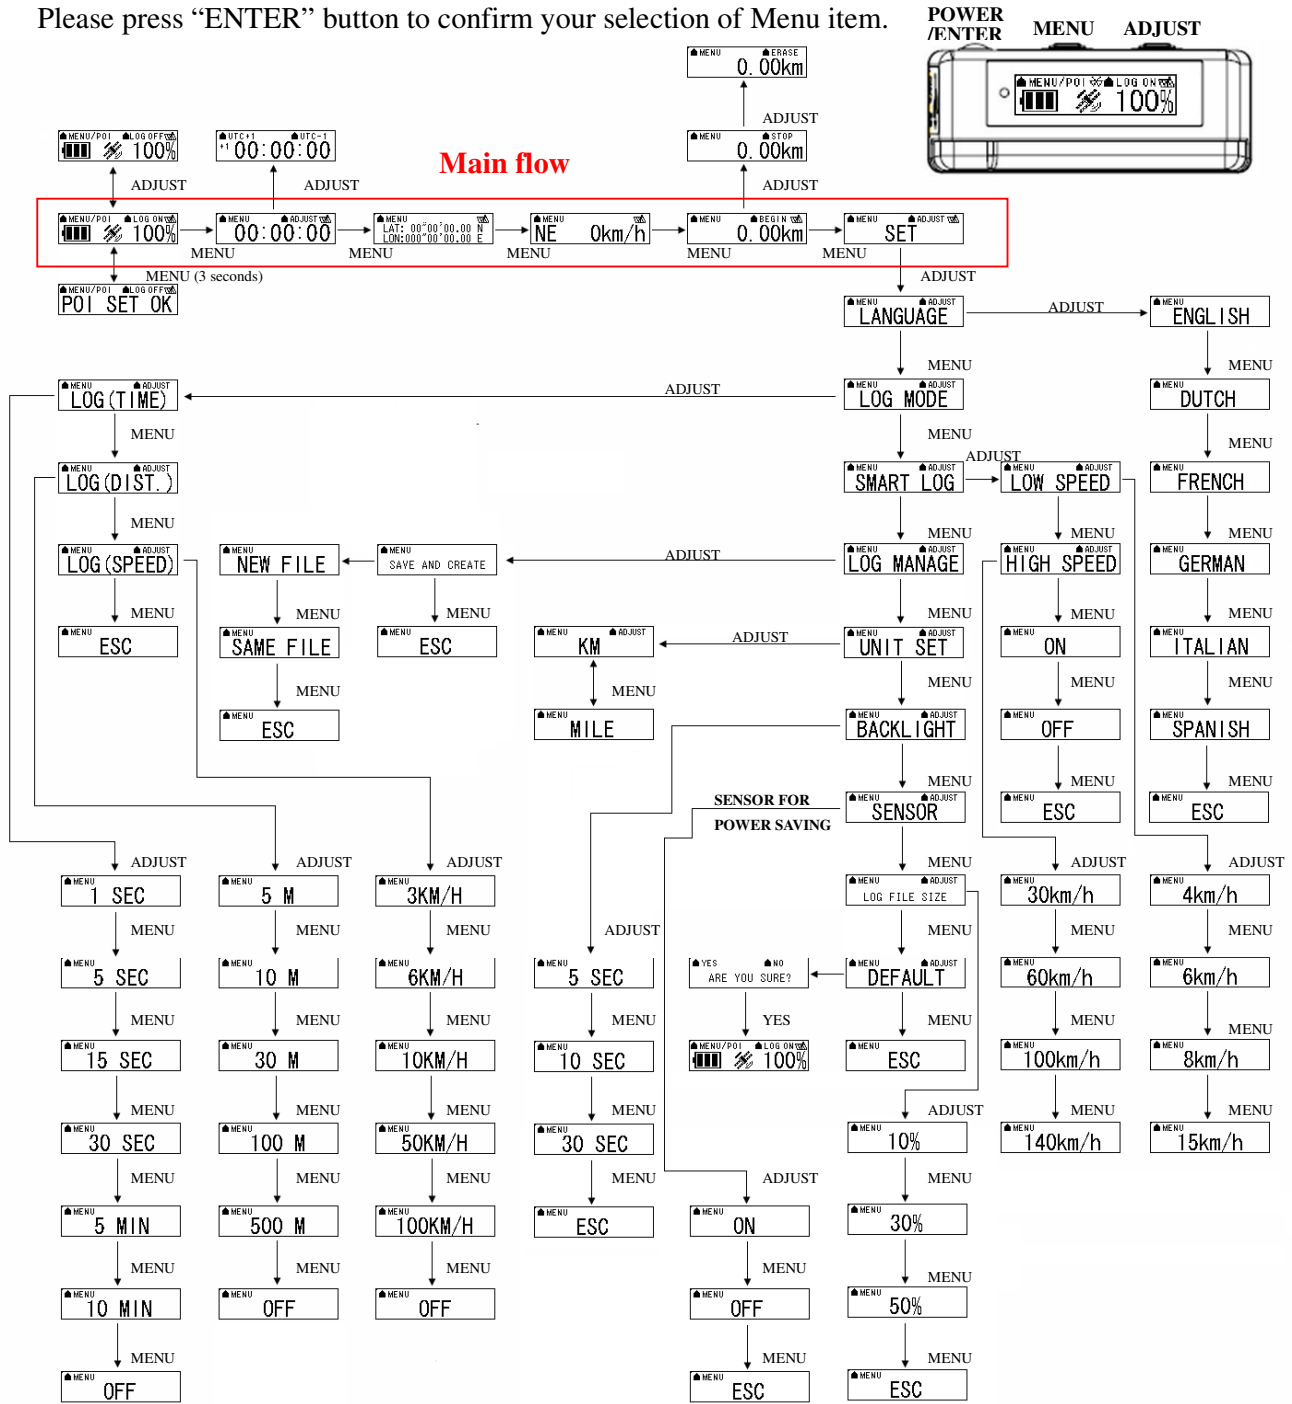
Please press "ENTER" button to confirm your selection of Menu item.

POWER /ENTER MENU ADJUST

MENU/POI LOG ON 100%

Main flow

MENU/POI LOG OFF 100%
UTC+1 UTC-1 +1 00:00:00
MENU ERASE 0.00km
ADJUST
MENU STOP 0.00km
ADJUST ADJUST ADJUST

MENU/POI LOG ON 100%
MENU
MENU ADJUST 00:00:00
MENU
MENU LAT: 00°00'00.00 N LON:000°00'00.00 E
MENU
MENU NE 0km/h
MENU
MENU BEGIN 0.00km
MENU
MENU ADJUST SET

MENU (3 seconds)
MENU/POI LOG OFF POI SET OK

ADJUST
MENU ADJUST LANGUAGE
ADJUST
MENU ENGLISH
MENU
MENU DUTCH
MENU
MENU FRENCH
MENU
MENU GERMAN
MENU
MENU ITALIAN
MENU
MENU SPANISH
MENU
MENU ESC

MENU
MENU ADJUST LOG MODE
ADJUST
MENU ADJUST LOG(TIME)
MENU
MENU ADJUST LOG(DIST.)
MENU
MENU ADJUST LOG(SPEED)
MENU
MENU ESC

MENU
MENU ADJUST SMART LOG
ADJUST
MENU ADJUST LOW SPEED
MENU
MENU ADJUST HIGH SPEED
MENU
MENU ON
MENU
MENU OFF
MENU
MENU ESC

MENU
MENU ADJUST LOG MANAGE
ADJUST
MENU SAVE AND CREATE
MENU NEW FILE
MENU
MENU SAME FILE
MENU
MENU ESC
MENU
MENU ESC

MENU
MENU ADJUST UNIT SET
ADJUST
MENU ADJUST KM
MENU
MENU MILE

MENU
MENU ADJUST BACKLIGHT
MENU
MENU ADJUST SENSOR
SENSOR FOR POWER SAVING
MENU
MENU ADJUST LOG FILE SIZE
MENU
MENU ADJUST DEFAULT
YES NO ARE YOU SURE?
YES
MENU/POI LOG ON 100%
MENU
MENU ESC

ADJUST
MENU 1 SEC
MENU
MENU 5 SEC
MENU
MENU 15 SEC
MENU
MENU 30 SEC
MENU
MENU 5 MIN
MENU
MENU 10 MIN
MENU
MENU OFF

ADJUST
MENU 5 M
MENU
MENU 10 M
MENU
MENU 30 M
MENU
MENU 100 M
MENU
MENU 500 M
MENU
MENU OFF

ADJUST
MENU 3KM/H
MENU
MENU 6KM/H
MENU
MENU 10KM/H
MENU
MENU 50KM/H
MENU
MENU 100KM/H
MENU
MENU OFF

ADJUST
MENU 5 SEC
MENU
MENU 10 SEC
MENU
MENU 30 SEC
MENU
MENU ESC

ADJUST
MENU ON
MENU
MENU OFF
MENU
MENU ESC

ADJUST
MENU 10%
MENU
MENU 30%
MENU
MENU 50%
MENU
MENU ESC

ADJUST
MENU 30km/h
MENU
MENU 60km/h
MENU
MENU 100km/h
MENU
MENU 140km/h

ADJUST
MENU 4km/h
MENU
MENU 6km/h
MENU
MENU 8km/h
MENU
MENU 15km/h